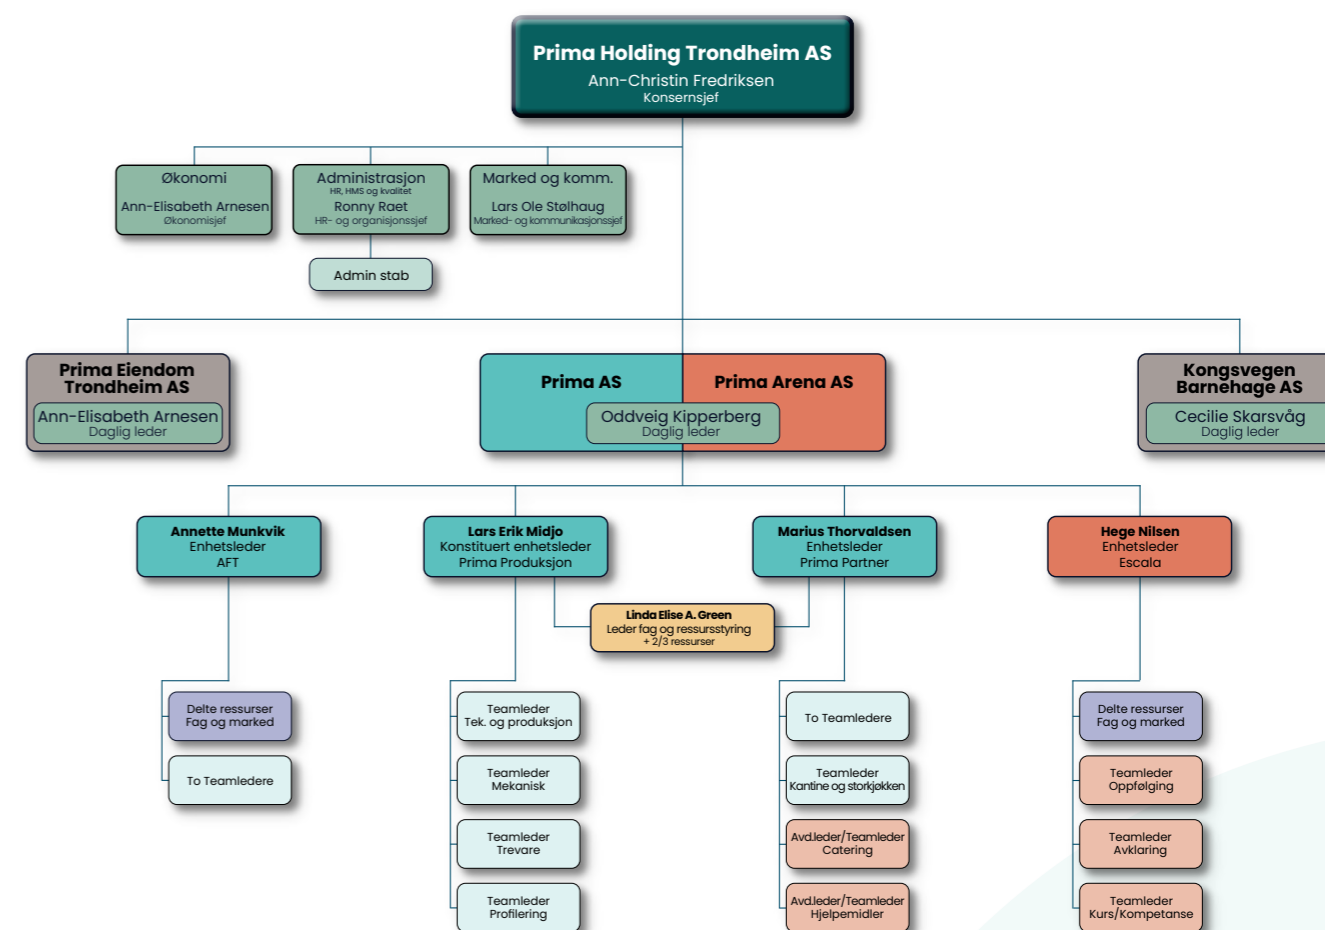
Prima Holding Trondheim AS
Ann-Christin Fredriksen
Konsernsjef

Økonomi
Ann-Elisabeth Arnesen
Økonomisjef

Administrasjon
HR, HMS og kvalitet
Ronny Raet
HR- og organisjonssjef

Marked og komm.
Lars Ole Stølhaug
Marked- og kommunikasjonssjef

Admin stab

Prima Eiendom Trondheim AS
Ann-Elisabeth Arnesen
Daglig leder

Prima AS
Prima Arena AS
Oddveig Kipperberg
Daglig leder

Kongsvegen Barnehage AS
Cecilie Skarsvåg
Daglig leder

Annette Munkvik
Enhetsleder
AFT

Lars Erik Midjo
Konstituert enhetsleder
Prima Produksjon

Marius Thorvaldsen
Enhetsleder
Prima Partner

Hege Nilsen
Enhetsleder
Escala

Linda Elise A. Green
Leder fag og ressursstyring
+ 2/3 ressurser

Delte ressurser
Fag og marked

To Teamledere

Teamleder
Tek. og produksjon

Teamleder
Mekanisk

Teamleder
Trevare

Teamleder
Profilering

To Teamledere

Teamleder
Kantine og storkjøkken

Avd.leder/Teamleder
Catering

Avd.leder/Teamleder
Hjelpemidler

Delte ressurser
Fag og marked

Teamleder
Oppfølging

Teamleder
Avklaring

Teamleder
Kurs/Kompetanse